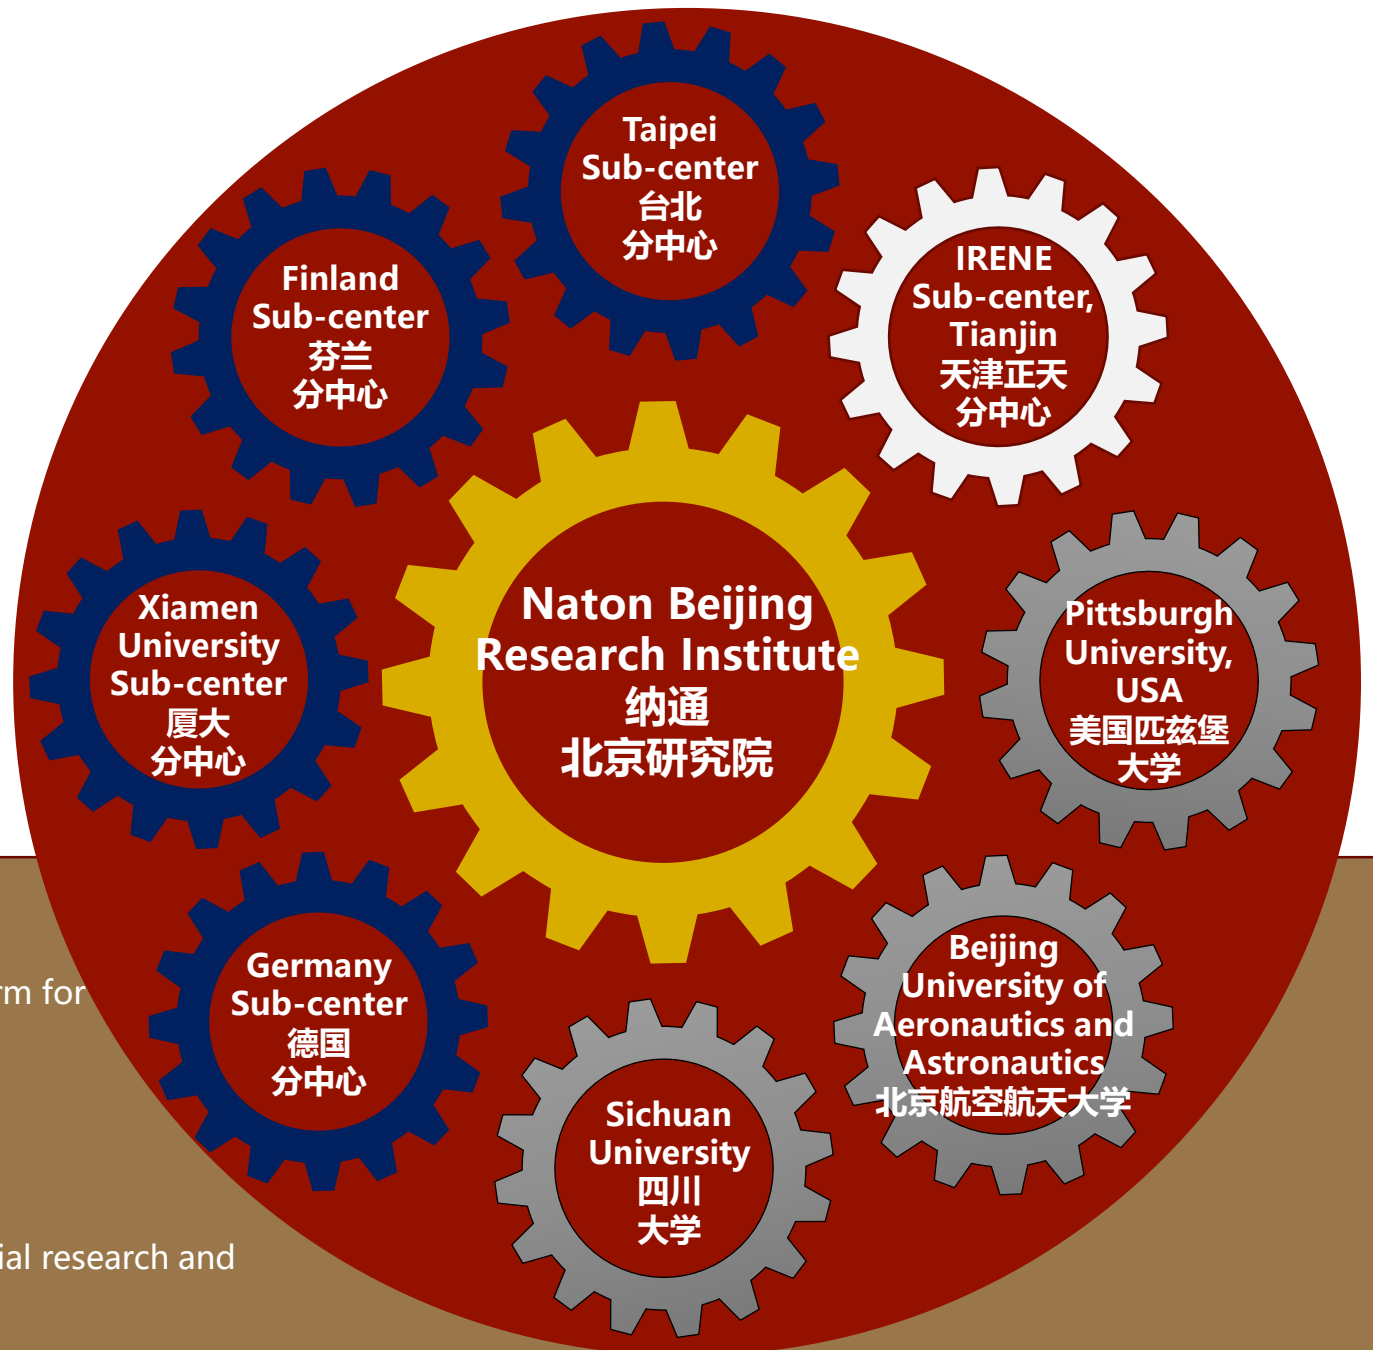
Taipei Sub-center 台北 分中心

Finland Sub-center 芬兰 分中心

IRENE Sub-center, Tianjin 天津正天 分中心

Naton Beijing Research Institute 纳通 北京研究院

Xiamen University Sub-center 厦大 分中心

Pittsburgh University, USA 美国匹兹堡 大学

rm for

Germany Sub-center 德国 分中心

Beijing University of Aeronautics and Astronautics 北京航空航天大学

Sichuan University 四川 大学

ial research and